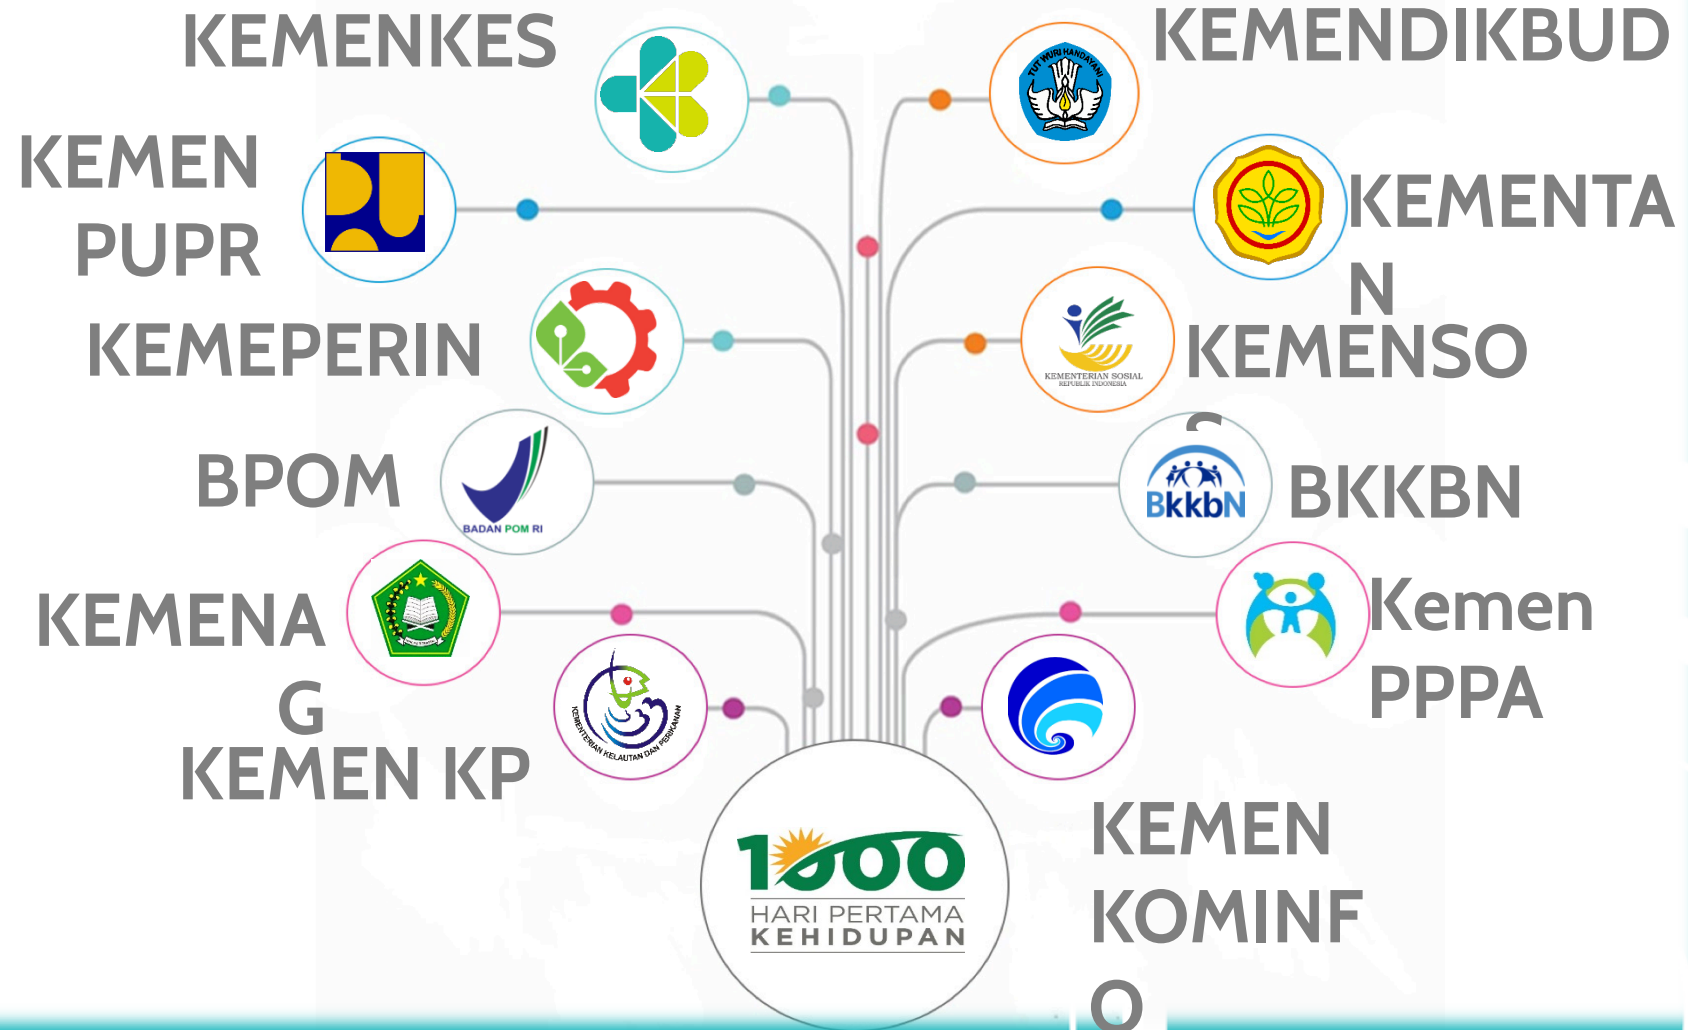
KEMENKES

KEMENDIKBUD

TUT WURI HANDAYANI

KEMEN PUPR

KEMENTAN

KEMEPERIN

KEMENSOS

KEMENTERIAN SOSIAL REPUBLIK INDONESIA

BPOM

BADAN POM RI

BkkbN

BKKBN

KEMENAG

Kemen PPPA

KEMEN KP

KEMENTERIAN KELAUTAN DAN PERIKANAN

1000 HARI PERTAMA KEHIDUPAN

KEMEN KOMINFO